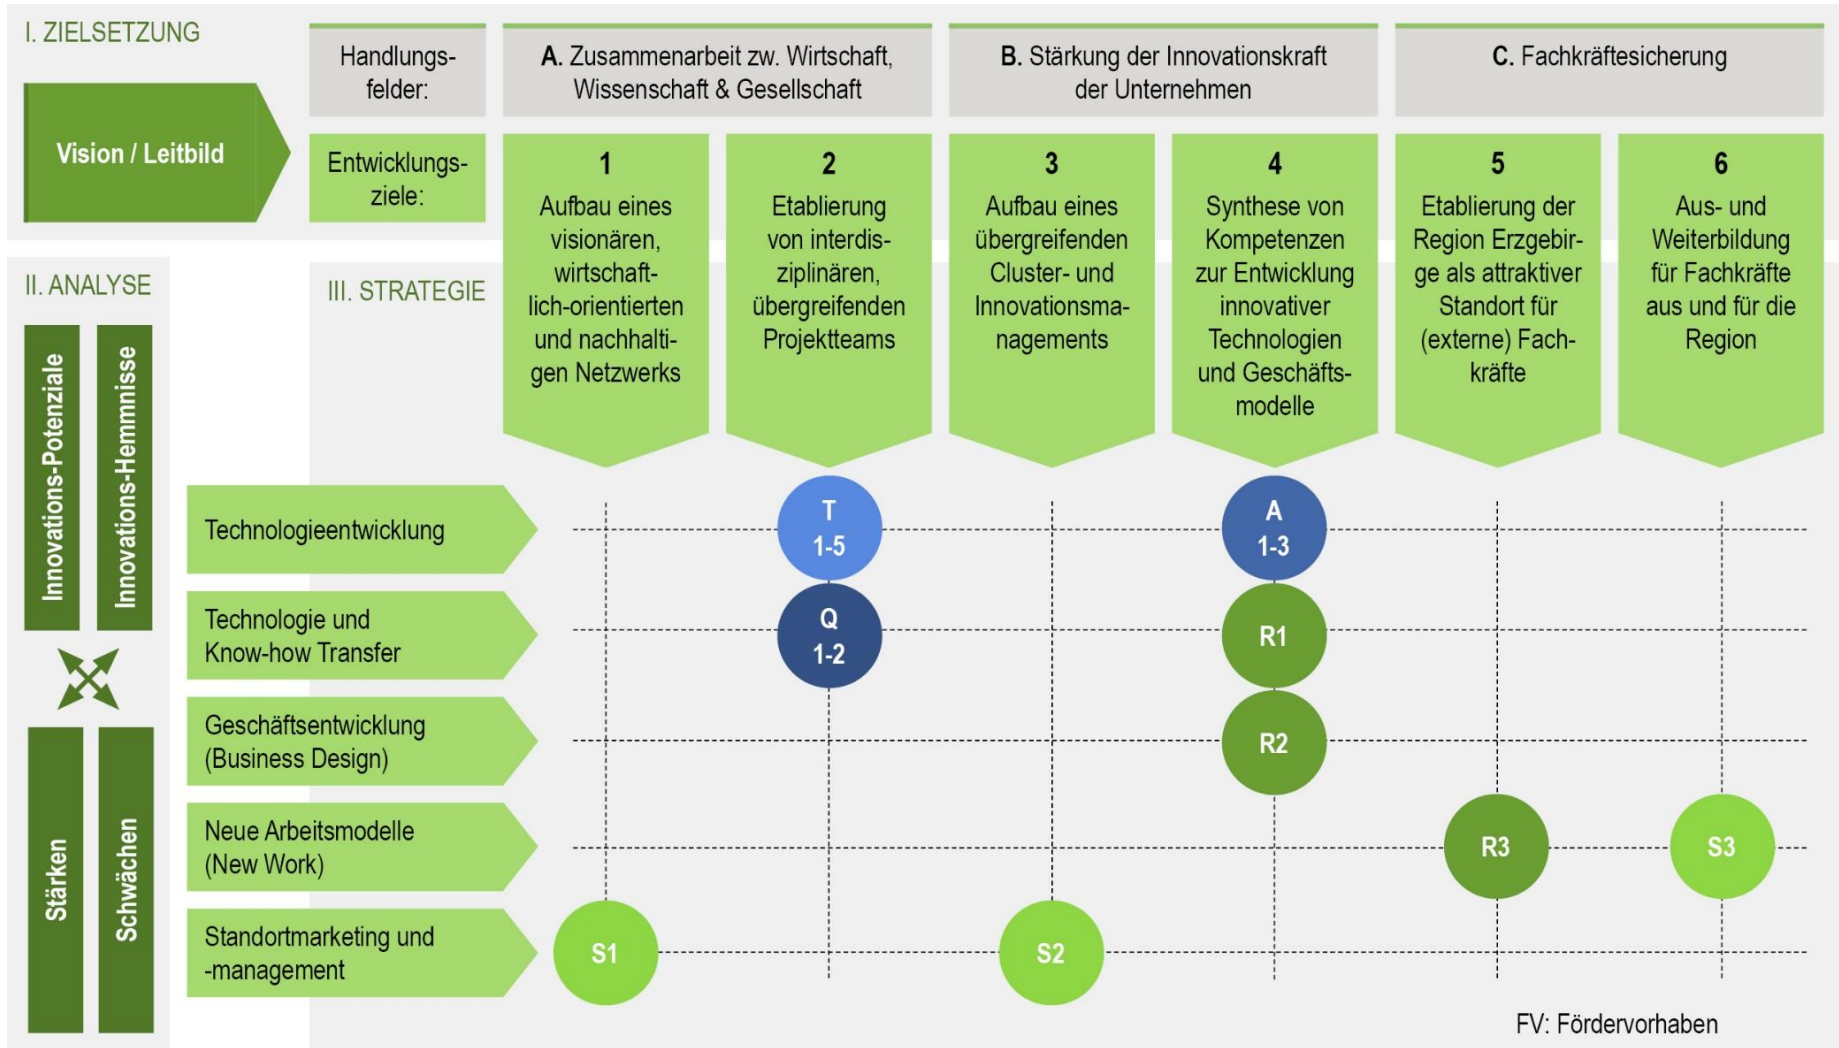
I. ZIELSETZUNG

Vision / Leitbild

Handlungsfelder:

A. Zusammenarbeit zw. Wirtschaft, Wissenschaft & Gesellschaft

B. Stärkung der Innovationskraft der Unternehmen

C. Fachkräftesicherung

Entwicklungsziele:

1
Aufbau eines visionären, wirtschaftlich-orientierten und nachhaltigen Netzwerks

2
Etablierung von interdisziplinären, übergreifenden Projektteams

3
Aufbau eines übergreifenden Cluster- und Innovationsmanagements

4
Synthese von Kompetenzen zur Entwicklung innovativer Technologien und Geschäftsmodelle

5
Etablierung der Region Erzgebirge als attraktiver Standort für (externe) Fachkräfte

6
Aus- und Weiterbildung für Fachkräfte aus und für die Region

II. ANALYSE

III. STRATEGIE

Innovations-Potenziale

Innovations-Hemmnisse

Stärken

Schwächen

Technologieentwicklung

Technologie und Know-how Transfer

Geschäftsentwicklung (Business Design)

Neue Arbeitsmodelle (New Work)

Standortmarketing und -management

T 1-5

A 1-3

Q 1-2

R1

R2

R3

S3

S1

S2

FV: Fördervorhaben